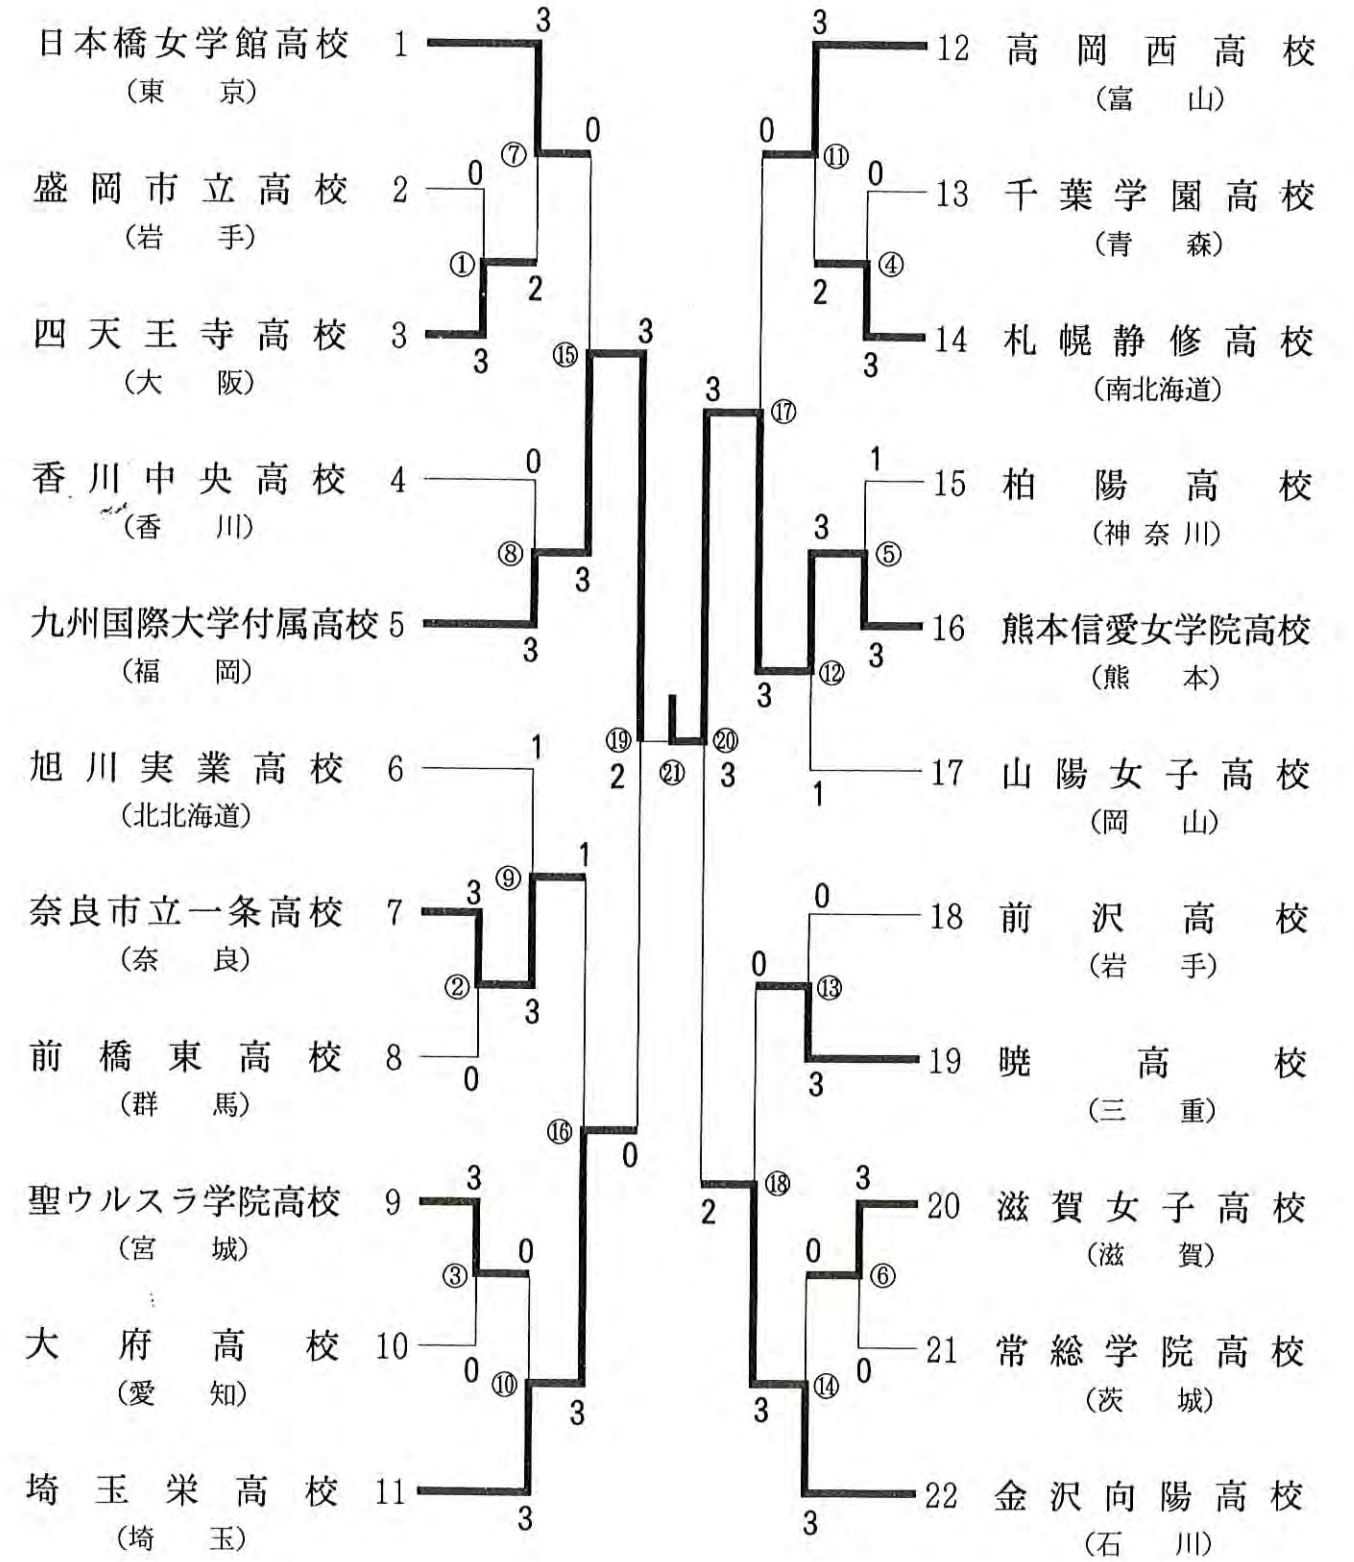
日本橋女学館高校 (東京) 1
盛岡市立高校 (岩手) 2
四天王寺高校 (大阪) 3
香川中央高校 (香川) 4
九州国際大学付属高校 (福岡) 5
旭川実業高校 (北北海道) 6
奈良市立一条高校 (奈良) 7
前橋東高校 (群馬) 8
聖ウルスラ学院高校 (宮城) 9
大府高校 (愛知) 10
埼玉栄高校 (埼玉) 11

12 高岡西高校 (富山)
13 千葉学園高校 (青森)
14 札幌静修高校 (南北海道)
15 柏陽高校 (神奈川)
16 熊本信愛女学院高校 (熊本)
17 山陽女子高校 (岡山)
18 前沢高校 (岩手)
19 暁高校 (三重)
20 滋賀女子高校 (滋賀)
21 常総学院高校 (茨城)
22 金沢向陽高校 (石川)

① 0 3 ② 3 0 ③ 3 0 ④ 0 3 ⑤ 1 3 ⑥ 3 0
⑦ 3 2 ⑧ 0 3 ⑨ 1 3 ⑩ 0 3 ⑪ 3 2 ⑫ 3 1 ⑬ 0 3 ⑭ 3 3
⑮ 0 3 ⑯ 1 3 ⑰ 0 3 ⑱ 0 2
⑲ 3 0 ⑳ 3 2
⑲ 2 ㉑ ⑳ 3